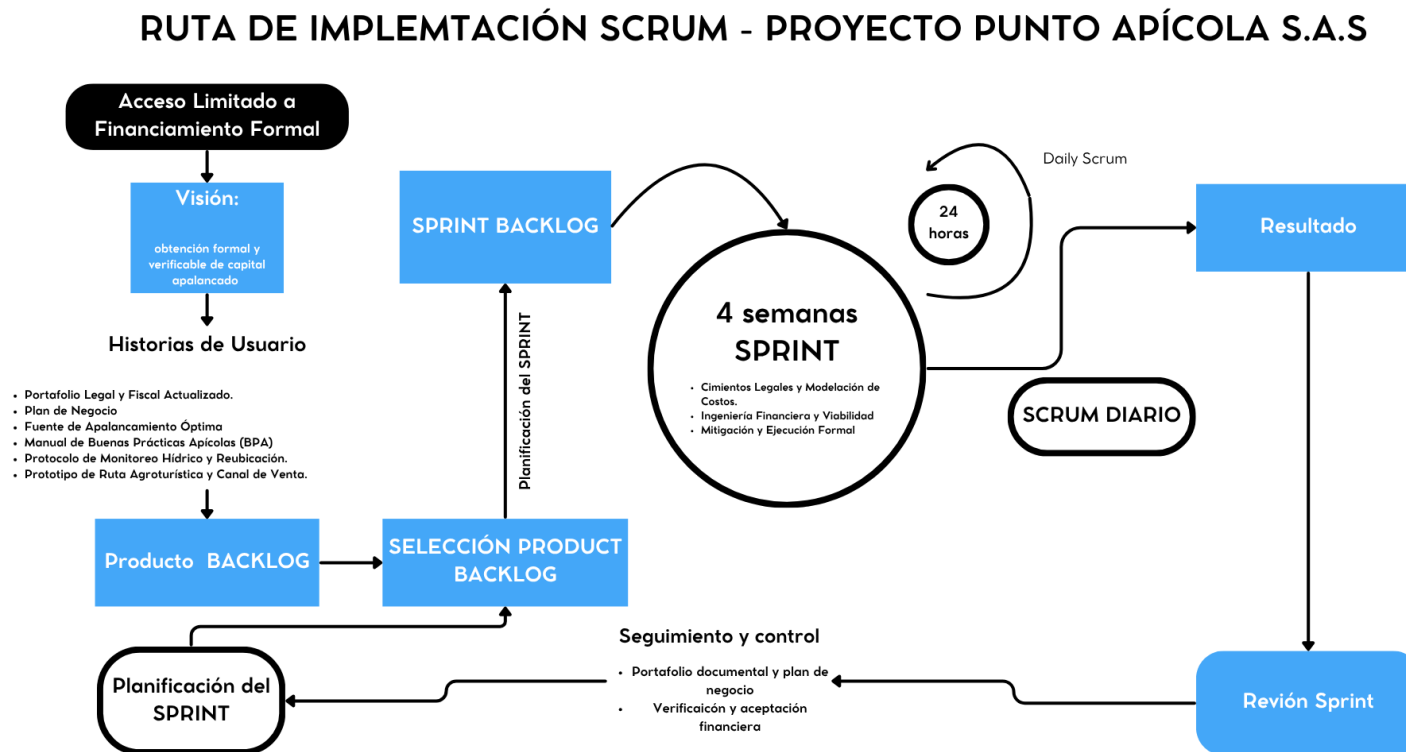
RUTA DE IMPLEMTACIÓN SCRUM - PROYECTO PUNTO APÍCOLA S.A.S

Acceso Limitado a Financiamiento Formal

Visión:

obtención formal y verificable de capital apalancado

Historias de Usuario

- Portafolio Legal y Fiscal Actualizado.
- Plan de Negocio
- Fuente de Apalancamiento Óptima
- Manual de Buenas Prácticas Apícolas (BPA)
- Protocolo de Monitoreo Hídrico y Reubicación.
- Prototipo de Ruta Agroturística y Canal de Venta.

Producto BACKLOG

SELECCIÓN PRODUCT BACKLOG

Planificación del SPRINT

SPRINT BACKLOG

Daily Scrum

24 horas

4 semanas SPRINT

- Cimientos Legales y Modelación de Costos.
- Ingeniería Financiera y Viabilidad
- Mitigación y Ejecución Formal

SCRUM DIARIO

Resultado

Revión Sprint

Seguimiento y control

- Portafolio documental y plan de negocio
- Verificaicón y aceptación financiera

Planificación del SPRINT